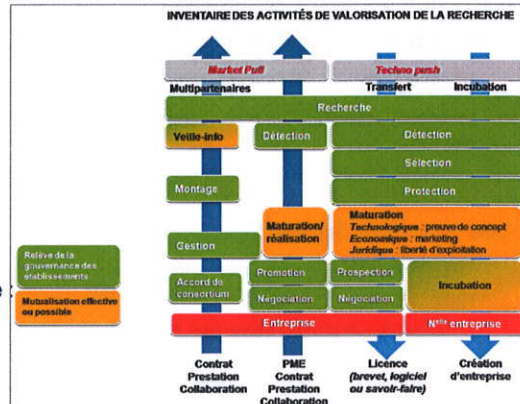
INVENTAIRE DES ACTIVITÉS DE VALORISATION DE LA RECHERCHE

Market Pull

Techno push

Multipartenaires

Transfert

Incubation

Recherche

Veille-info

Détection

Détection

Sélection

Montage

Protection

Maturation/ réalisation

Maturation
Technologique : preuve de concept
Economique : marketing
Juridique : liberté d'exploitation

Gestion

Accord de consortium

Promotion

Prospection

Incubation

Négociation

Négociation

Relève de la gouvernance des établissements

Mutualisation effective ou possible

Entreprise

N$^{elle}$ entreprise

Contrat Prestation Collaboration

PME Contrat Prestation Collaboration

Licence (brevet, logiciel ou savoir-faire)

Création d'entreprise